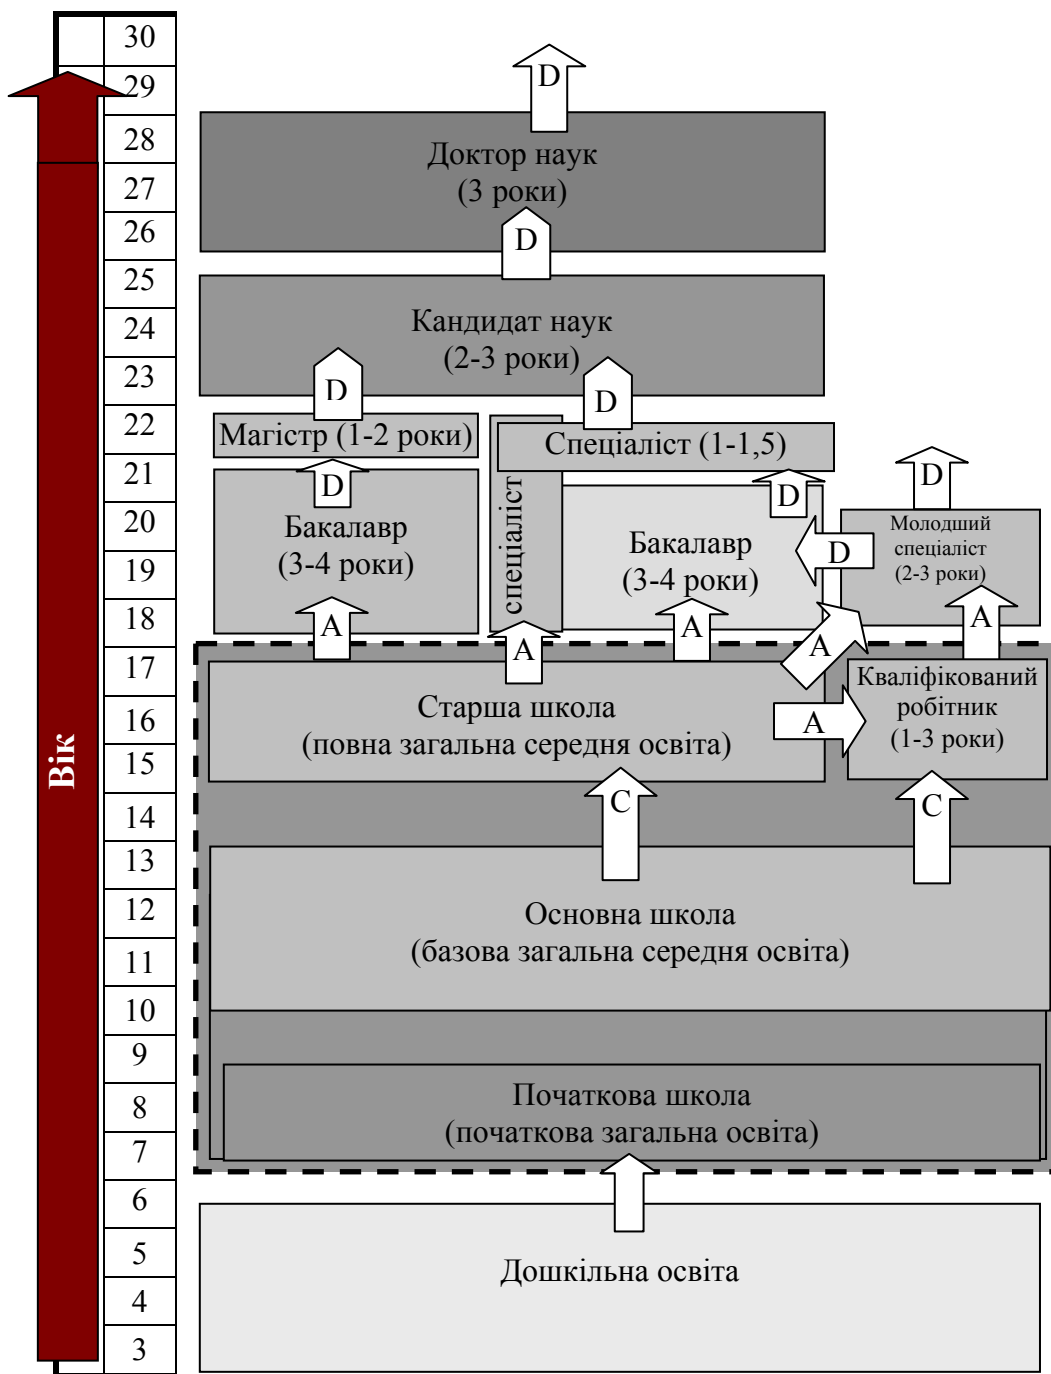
| 30 |
|---|
| 29 |
| 28 |
| 27 |
| 26 |
| 25 |
| 24 |
| 23 |
| 22 |
| 21 |
| 20 |
| 19 |
| 18 |
| 17 |
| 16 |
| 15 |
| 14 |
| 13 |
| 12 |
| 11 |
| 10 |
| 9 |
| 8 |
| 7 |
| 6 |
| 5 |
| 4 |
| 3 |

Вік

D

Доктор наук
(3 роки)

D

Кандидат наук
(2-3 роки)

D

D

Магістр (1-2 роки)

Спеціаліст (1-1,5)

D

спеціаліст

D

D

Бакалавр
(3-4 роки)

Бакалавр
(3-4 роки)

D

Молодший спеціаліст
(2-3 роки)

A

A

A

A

A

Старша школа
(повна загальна середня освіта)

A

Кваліфікований робітник
(1-3 роки)

C

C

Основна школа
(базова загальна середня освіта)

Початкова школа
(початкова загальна освіта)

Дошкільна освіта